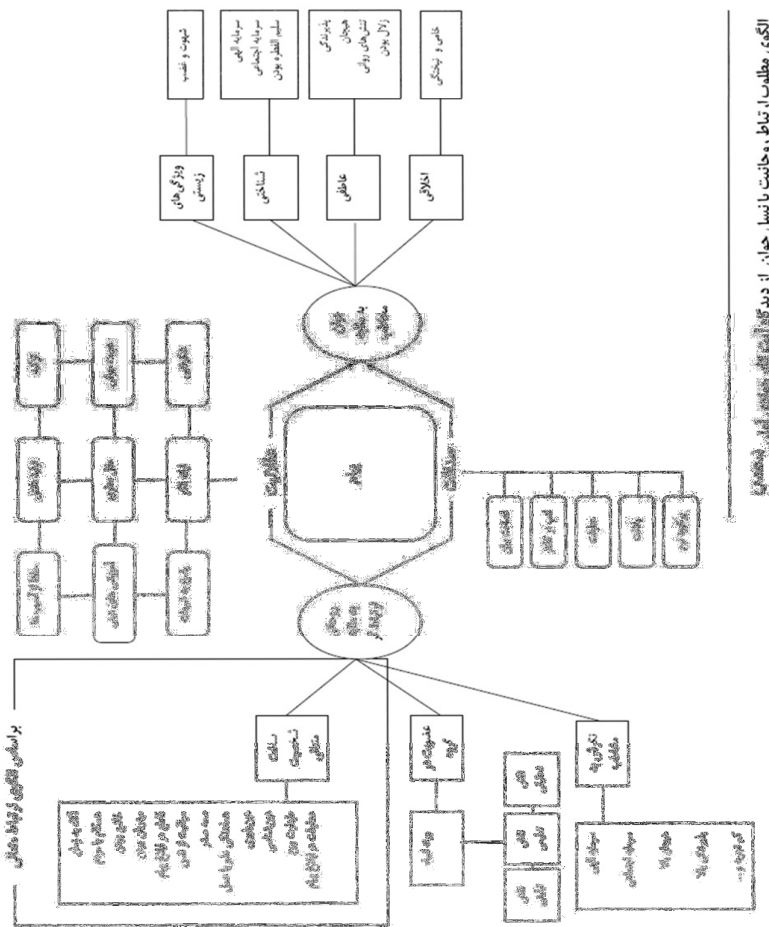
شهوت و غضب

ویژگی های زیستی

سرمایه الهی
سرمایه اجتماعی
سلیم النفس بودن

شناختی

پایندگی
هیجان
تنش های روانی
زلال بودن

عاطفی

کاهش و تیرگی

اخلاقی

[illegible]

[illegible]

براساس الگوی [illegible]

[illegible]

عضویت در گروه

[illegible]

الگوی مطلوب ارتباط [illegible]